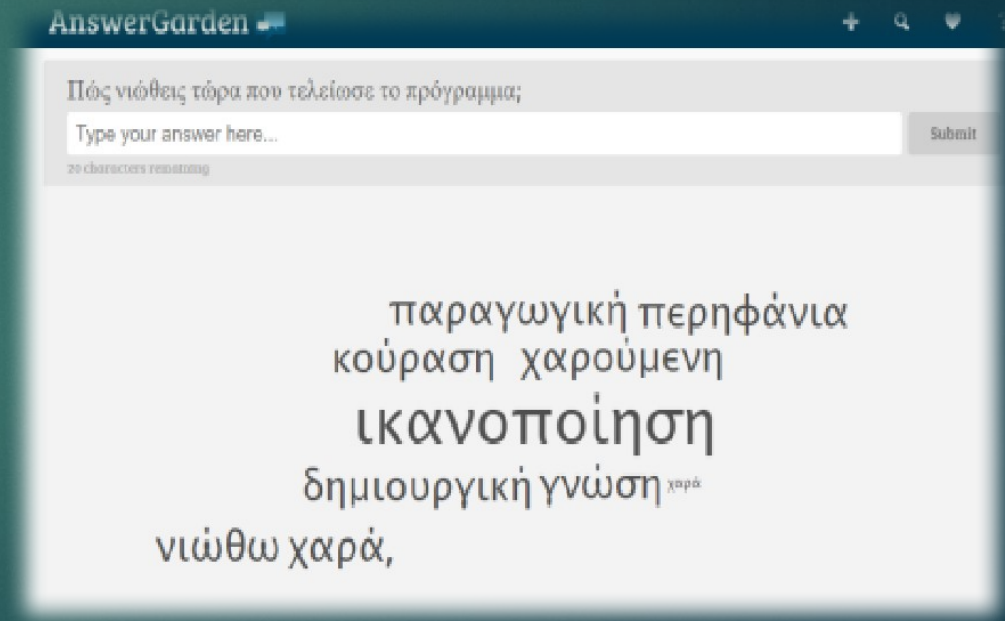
AnswerGarden

Πώς νιώθεις τώρα που τελείωσε το πρόγραμμα;

Type your answer here...

Submit

20 characters remaining

παραγωγική περηφάνια
κούραση χαρούμενη
ικανοποίηση
δημιουργική γνώση χαρά
νιώθω χαρά,